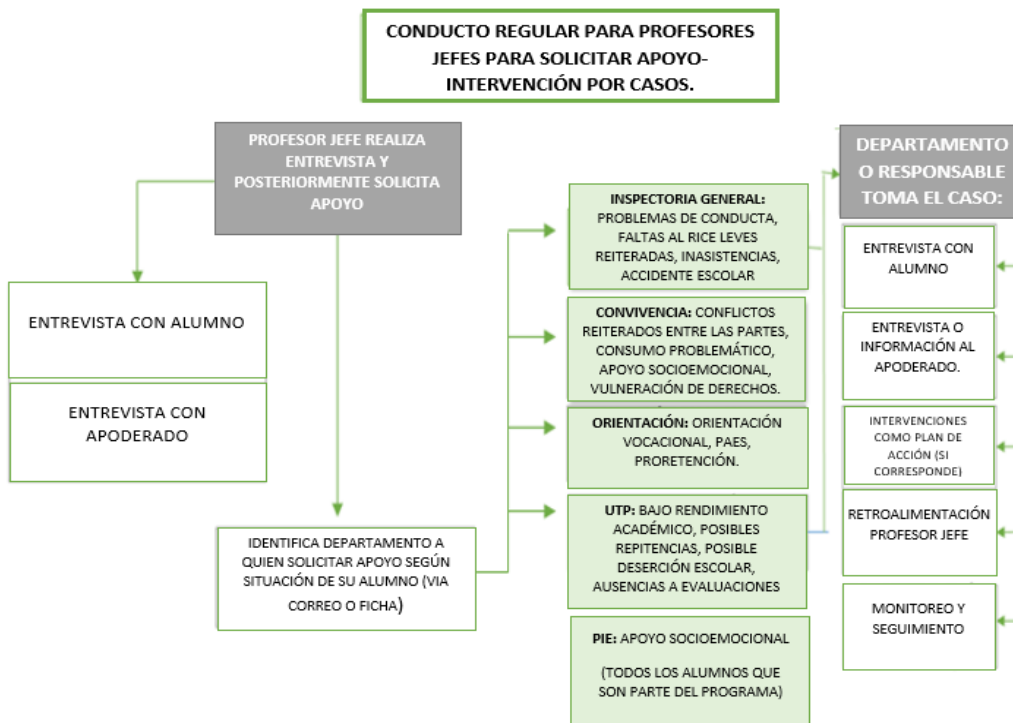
CONDUCTO REGULAR PARA PROFESORES JEFES PARA SOLICITAR APOYO-INTERVENCIÓN POR CASOS.

PROFESOR JEFE REALIZA ENTREVISTA Y POSTERIORMENTE SOLICITA APOYO

ENTREVISTA CON ALUMNO

ENTREVISTA CON APODERADO

IDENTIFICA DEPARTAMENTO A QUIEN SOLICITAR APOYO SEGÚN SITUACIÓN DE SU ALUMNO (VIA CORREO O FICHA)

INSPECTORIA GENERAL: PROBLEMAS DE CONDUCTA, FALTAS AL RICE LEVES REITERADAS, INASISTENCIAS, ACCIDENTE ESCOLAR

CONVIVENCIA: CONFLICTOS REITERADOS ENTRE LAS PARTES, CONSUMO PROBLEMÁTICO, APOYO SOCIOEMOCIONAL, VULNERACIÓN DE DERECHOS.

ORIENTACIÓN: ORIENTACIÓN VOCACIONAL, PAES, PRORETENCIÓN.

UTP: BAJO RENDIMIENTO ACADÉMICO, POSIBLES REPITENCIAS, POSIBLE DESERCIÓN ESCOLAR, AUSENCIAS A EVALUACIONES

PIE: APOYO SOCIOEMOCIONAL

(TODOS LOS ALUMNOS QUE SON PARTE DEL PROGRAMA)

DEPARTAMENTO O RESPONSABLE TOMA EL CASO:

ENTREVISTA CON ALUMNO

ENTREVISTA O INFORMACIÓN AL APODERADO.

INTERVENCIONES COMO PLAN DE ACCIÓN (SI CORRESPONDE)

RETROALIMENTACIÓN PROFESOR JEFE

MONITOREO Y SEGUIMIENTO